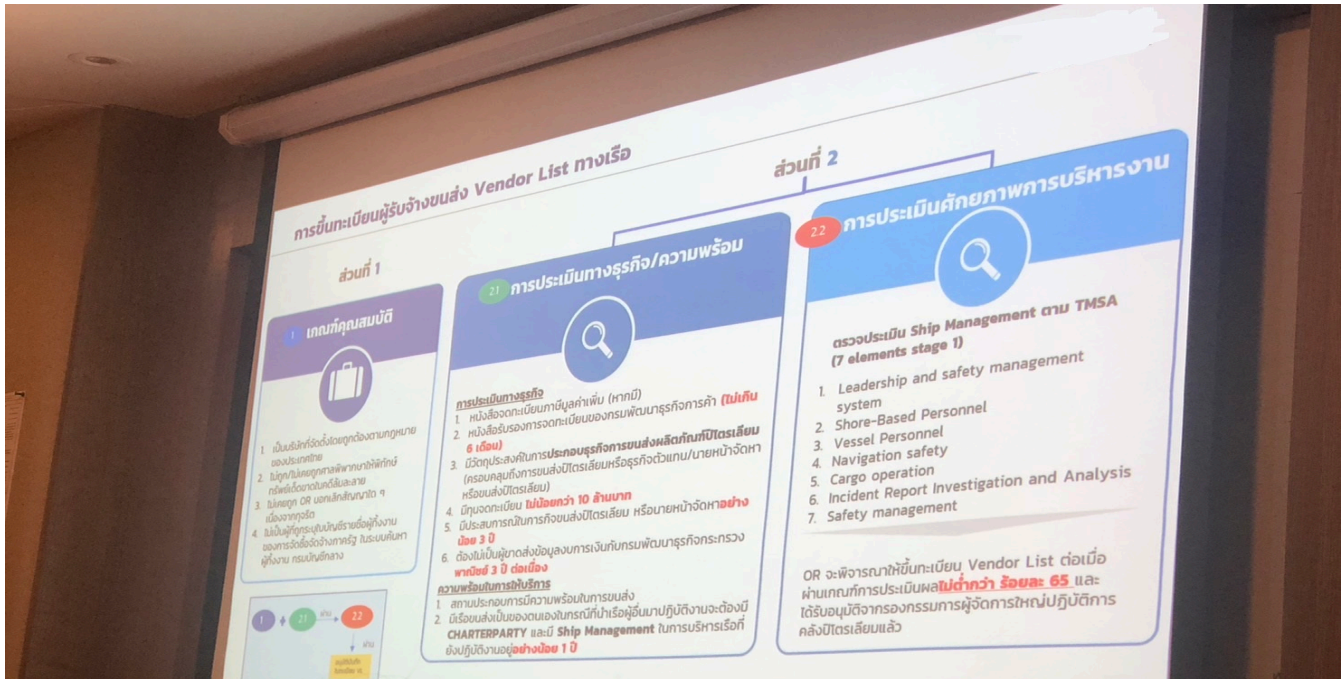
การขึ้นทะเบียนผู้รับจ้างขนส่ง Vendor List ทางเรือ

ส่วนที่ 2

ส่วนที่ 1

1 เกณฑ์คุณสมบัติ

1. เป็นนิติบุคคลที่จัดตั้งโดยถูกต้องตามกฎหมายของประเทศไทย
2. ไม่ถูก/ไม่เคยถูกศาลพิพากษาให้พิทักษ์ทรัพย์เด็ดขาดในคดีล้มละลาย
3. ไม่เคยถูก OR บอกเลิกสัญญาใด ๆ เนื่องจากทุจริต
4. ไม่เป็นผู้ที่ถูกระบุบัญชีรายชื่อผู้ทิ้งงานของทางราชการ ในระบบค้นหาผู้ทิ้งงาน กรมบัญชีกลาง

1 → 2.1 → 2.2

2.1 การประเมินทางธุรกิจ/ความพร้อม

การประเมินทางธุรกิจ
1. หนังสือจดทะเบียนภาษีมูลค่าเพิ่ม (หากมี)
2. หนังสือรับรองการจดทะเบียนของกรมพัฒนาธุรกิจการค้า (ไม่เกิน 6 เดือน)
3. มีวัตถุประสงค์ในการประกอบธุรกิจการขนส่งผลิตภัณฑ์ปิโตรเลียม (ครอบคลุมถึงการขนส่งปิโตรเลียมหรือธุรกิจตัวแทน/นายหน้าจัดหาหรือขนส่งปิโตรเลียม)
4. มีทุนจดทะเบียน ไม่น้อยกว่า 10 ล้านบาท
5. มีประสบการณ์ในการกิจขนส่งปิโตรเลียม หรือนายหน้าจัดหาอย่างน้อย 3 ปี
6. ต้องไม่เป็นผู้ขาดส่งข้อมูลงบการเงินกับกรมพัฒนาธุรกิจกระทรวงพาณิชย์ 3 ปี ต่อเนื่อง

ความพร้อมในการให้บริการ
1. สถานประกอบการมีความพร้อมในการขนส่ง
2. มีเรือขนส่งเป็นของตนเองในกรณีที่นำเรือผู้อื่นมาปฏิบัติงานจะต้องมี CHARTERPARTY และมี Ship Management ในการบริหารเรือที่ยังปฏิบัติงานอยู่อย่างน้อย 1 ปี

2.2 การประเมินศักยภาพการบริหารงาน

ตรวจประเมิน Ship Management ตาม TMSA (7 elements stage 1)

1. Leadership and safety management system
2. Shore-Based Personnel
3. Vessel Personnel
4. Navigation safety
5. Cargo operation
6. Incident Report Investigation and Analysis
7. Safety management

OR จะพิจารณาให้ขึ้นทะเบียน Vendor List ต่อเมื่อผ่านเกณฑ์การประเมินผลไม่ต่ำกว่า ร้อยละ 65 และได้รับอนุมัติจากกรองกรรมการผู้จัดการใหญ่ปฏิบัติการคลังปิโตรเลียมแล้ว